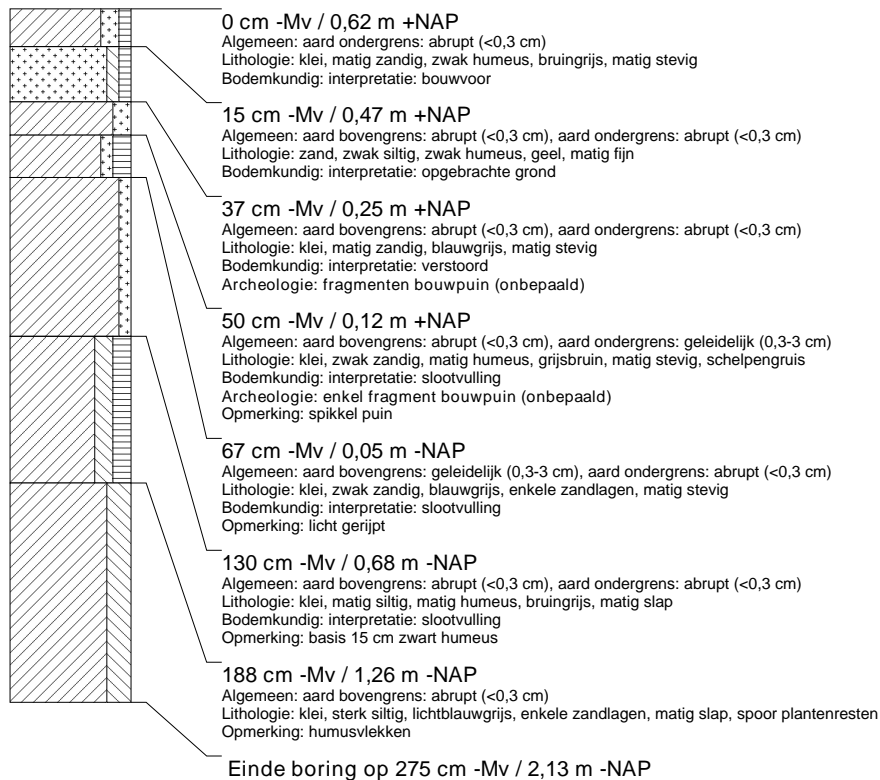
0 cm -Mv / 0,62 m +NAP
Algemeen: aard ondergrens: abrupt (<0,3 cm)
Lithologie: klei, matig zandig, zwak humeus, bruingrijs, matig stevig
Bodemkundig: interpretatie: bouwvoor

15 cm -Mv / 0,47 m +NAP
Algemeen: aard bovengrens: abrupt (<0,3 cm), aard ondergrens: abrupt (<0,3 cm)
Lithologie: zand, zwak siltig, zwak humeus, geel, matig fijn
Bodemkundig: interpretatie: opgebrachte grond

37 cm -Mv / 0,25 m +NAP
Algemeen: aard bovengrens: abrupt (<0,3 cm), aard ondergrens: abrupt (<0,3 cm)
Lithologie: klei, matig zandig, blauwgrijs, matig stevig
Bodemkundig: interpretatie: verstoord
Archeologie: fragmenten bouwpuin (onbepaald)

50 cm -Mv / 0,12 m +NAP
Algemeen: aard bovengrens: abrupt (<0,3 cm), aard ondergrens: geleidelijk (0,3-3 cm)
Lithologie: klei, zwak zandig, matig humeus, grijsbruin, matig stevig, schelpengruis
Bodemkundig: interpretatie: slootvulling
Archeologie: enkel fragment bouwpuin (onbepaald)
Opmerking: spikkel puin

67 cm -Mv / 0,05 m -NAP
Algemeen: aard bovengrens: geleidelijk (0,3-3 cm), aard ondergrens: abrupt (<0,3 cm)
Lithologie: klei, zwak zandig, blauwgrijs, enkele zandlagen, matig stevig
Bodemkundig: interpretatie: slootvulling
Opmerking: licht gerijpt

130 cm -Mv / 0,68 m -NAP
Algemeen: aard bovengrens: abrupt (<0,3 cm), aard ondergrens: abrupt (<0,3 cm)
Lithologie: klei, matig siltig, matig humeus, bruingrijs, matig slap
Bodemkundig: interpretatie: slootvulling
Opmerking: basis 15 cm zwart humeus

188 cm -Mv / 1,26 m -NAP
Algemeen: aard bovengrens: abrupt (<0,3 cm)
Lithologie: klei, sterk siltig, lichtblauwgrijs, enkele zandlagen, matig slap, spoor plantenresten
Opmerking: humusvlekken

Einde boring op 275 cm -Mv / 2,13 m -NAP